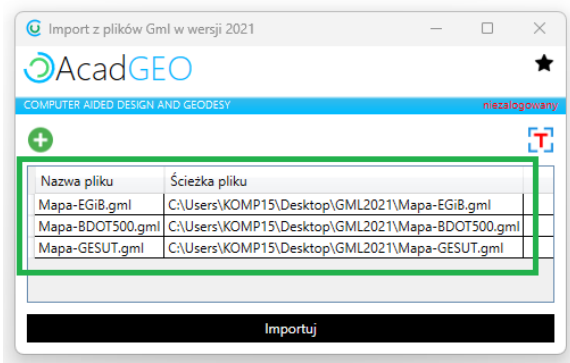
Import z plików Gml w wersji 2021

AcadGEO

COMPUTER AIDED DESIGN AND GEODESY

niezalogowany

| Nazwa pliku | Ścieżka pliku |
|---|---|
| Mapa-EGiB.gml | C:\Users\KOMP15\Desktop\GML2021\Mapa-EGiB.gml |
| Mapa-BDOT500.gml | C:\Users\KOMP15\Desktop\GML2021\Mapa-BDOT500.gml |
| Mapa-GESUT.gml | C:\Users\KOMP15\Desktop\GML2021\Mapa-GESUT.gml |

Importuj